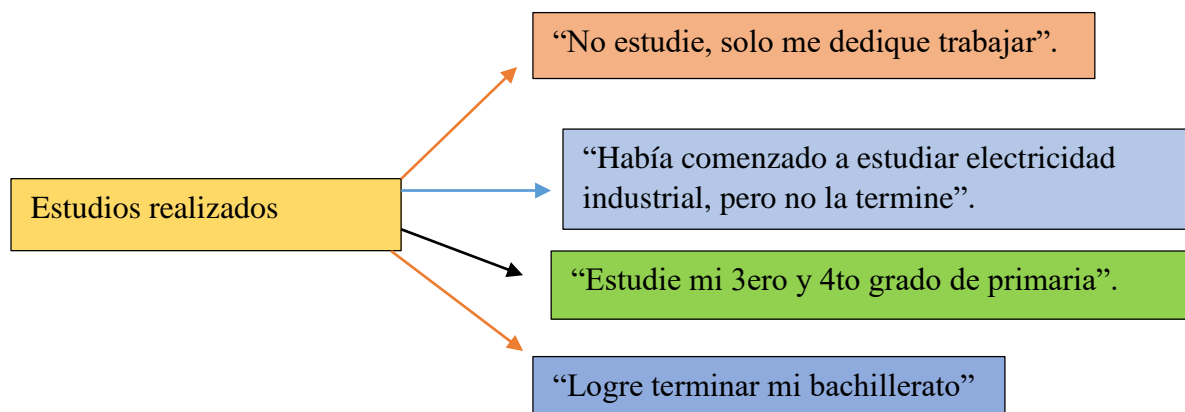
Estudios realizados

“No estudie, solo me dedique trabajar”.

“Había comenzado a estudiar electricidad industrial, pero no la termine”.

“Estudie mi 3ero y 4to grado de primaria”.

“Logre terminar mi bachillerato”